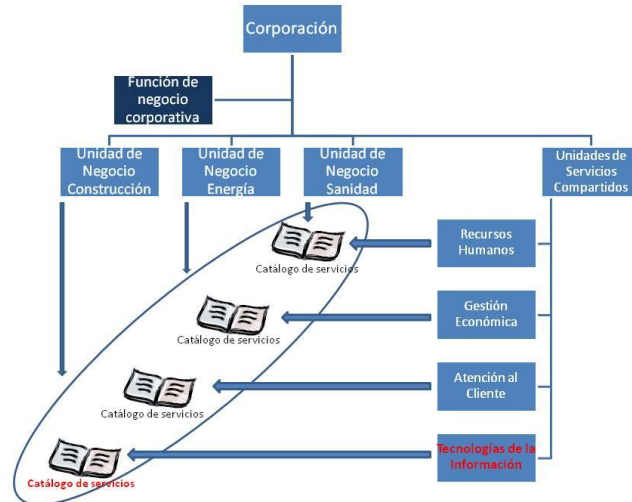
Corporación

Función de negocio corporativa

Unidad de Negocio Construcción

Unidad de Negocio Energía

Unidad de Negocio Sanidad

Unidades de Servicios Compartidos

Catálogo de servicios

Recursos Humanos

Catálogo de servicios

Gestión Económica

Catálogo de servicios

Atención al Cliente

Catálogo de servicios

Tecnologías de la Información